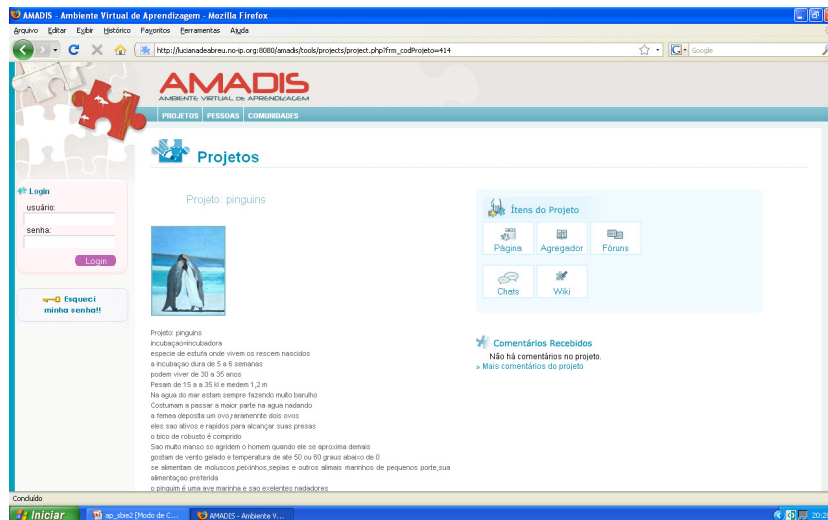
AMADIS - Ambiente Virtual de Aprendizagem - Mozilla Firefox

Arquivo Editar Exibir Histórico Favoritos Ferramentas Ajuda

http://lucianadeabreu.no-ip.org:8080/amadis/tools/projects/project.php?frm_codProjeto=414

Google

AMADIS
AMBIENTE VIRTUAL DE APRENDIZAGEM

PROJETOS PESSOAS COMUNIDADES

Projetos

Login
usuário:
senha:
Login

Esqueci minha senha!!

Projeto: pinguins

Projeto: pinguins
incubaçao=incubadora
especie de estufa onde vivem os rescem nascidos
a incubaçao dura de 5 a 6 semanas
podem viver de 30 a 35 anos
Pesam de 15 a a 35 kl e medem 1,2 m
Na agua do mar estam sempre fazendo muito barulho
Costumam a passar a maior parte na agua nadando
a femea deposita um ovo,raramennte dois ovos
eles sao ativos e rapidos para alcançar suas presas
o bico do robusto é comprido
Sao muito manso so agridem o homem quando ele se aproxima demais
gostam de vento gelado e temperatura de ate 50 ou 60 graus abaixo de 0
se alimentam de moluscos,peixinhos,sepias e outros alimais marinhos de pequenos porte,sua alimentaçao preferida
o pinguim é uma ave marinha e sao exelentes nadadores

Ítens do Projeto
Página
Agregador
Fóruns
Chats
Wiki

Comentários Recebidos
Não há comentários no projeto.
» Mais comentários do projeto

Concluído

Iniciar
ap_sbie2 [Modo de C...
AMADIS - Ambiente V...
20:2